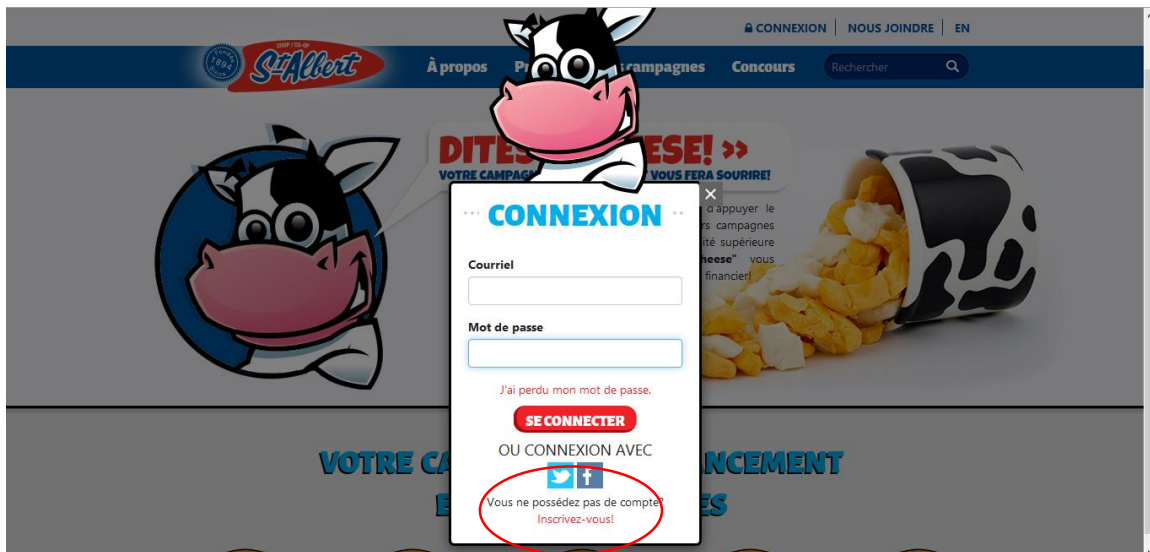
CONNEXION | NOUS JOINDRE | EN

COOP / CO-OP Fondée 1894 St-Albert

À propos Pr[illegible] campagnes Concours Rechercher

DITES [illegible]ESE! »

VOTRE CAMPAG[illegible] VOUS FERA SOURIRE!

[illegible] d'appuyer le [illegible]rs campagnes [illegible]ité supérieure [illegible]heese" vous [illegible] financier!

CONNEXION

Courriel

Mot de passe

J'ai perdu mon mot de passe.

SE CONNECTER

OU CONNEXION AVEC

Vous ne possédez pas de compte?
Inscrivez-vous!

VOTRE CA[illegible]NCEMENT

E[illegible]ES